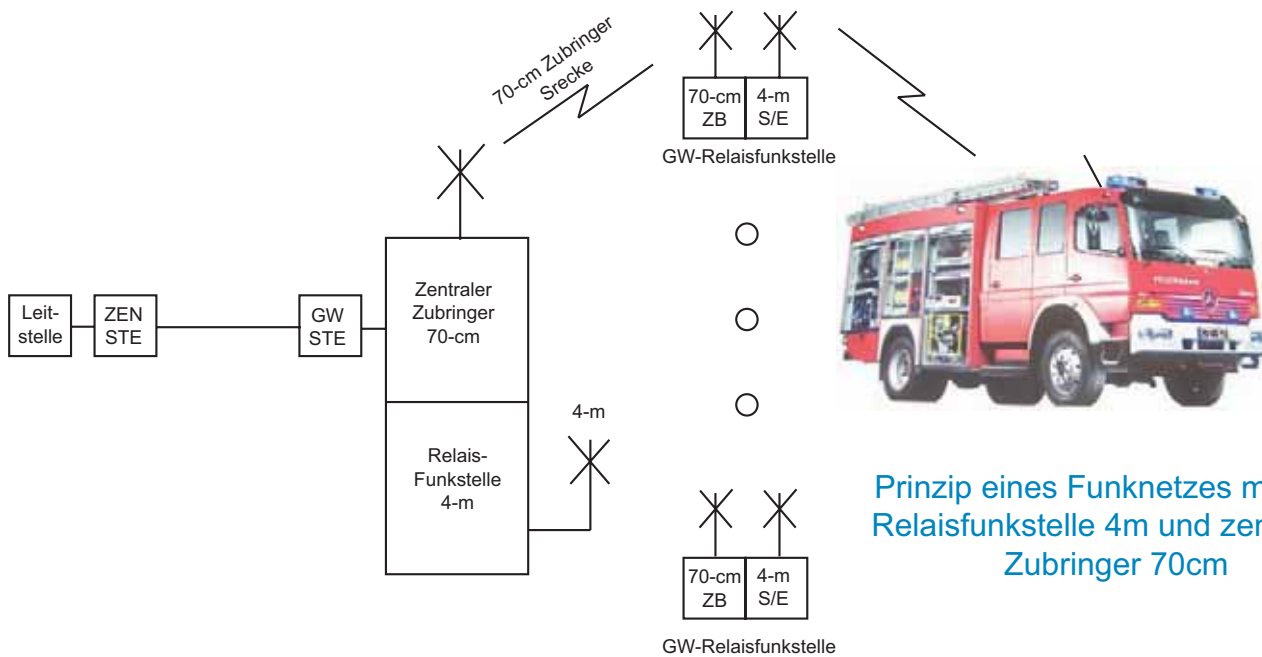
70-cm Zubringer Srecke

70-cm ZB

4-m S/E

GW-Relaisfunkstelle

Leit-stelle

ZEN STE

GW STE

Zentraler Zubringer 70-cm

Relais-Funkstelle 4-m

4-m

70-cm ZB

4-m S/E

GW-Relaisfunkstelle

Prinzip eines Funknetzes m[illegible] Relaisfunkstelle 4m und zen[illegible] Zubringer 70cm